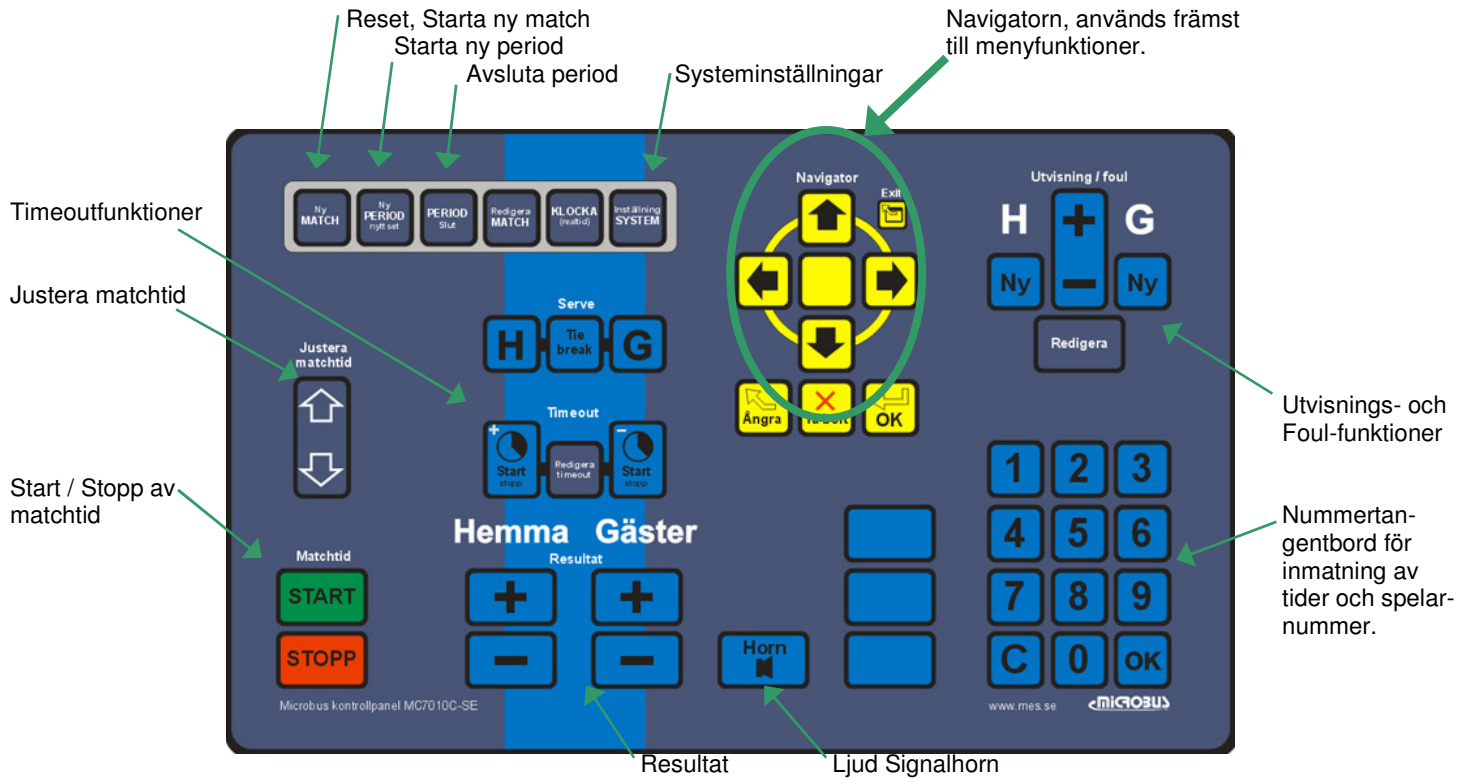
Reset, Starta ny match
Starta ny period
Avsluta period
Systeminställningar
Navigatorn, används främst till menyfunktioner.

Timeoutfunktioner

Justera matchtid

Start / Stopp av matchtid

Ny MATCH
Ny PERIOD nytt set
PERIOD Slut
Redigera MATCH
KLOCKA (realtid)
Inställning SYSTEM

Navigator
Exit

Ångra
Radera
OK

Utvisning / foul
H
+
G
Ny
–
Ny
Redigera

Utvisnings- och Foul-funktioner

Serve
H
Tie break
G

Justera matchtid

Timeout
+
Start stopp
Redigera timeout
–
Start stopp

Hemma Gäster
Resultat
+
+
–
–

Matchtid
START
STOPP

Horn

1 2 3
4 5 6
7 8 9
C 0 OK

Nummertangentbord för inmatning av tider och spelarnummer.

Microbus kontrollpanel MC7010C-SE
www.mes.se
MICROBUS

Resultat
Ljud Signalhorn